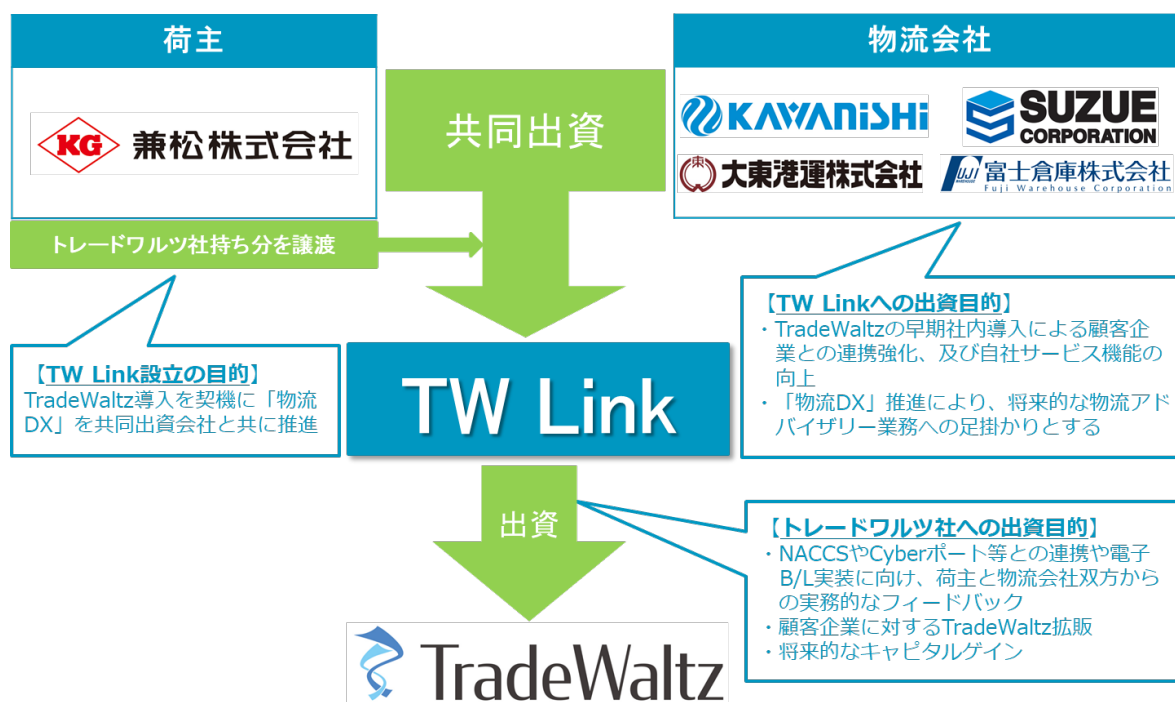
荷主

KG 兼松株式会社

トレードワルツ社持ち分を譲渡

共同出資

物流会社

KAWANISHI

SUZUE CORPORATION

大東港運株式会社

富士倉庫株式会社
Fuji Warehouse Corporation

【TW Linkへの出資目的】
・TradeWaltzの早期社内導入による顧客企業との連携強化、及び自社サービス機能の向上
・「物流DX」推進により、将来的な物流アドバイザリー業務への足掛かりとする

【TW Link設立の目的】
TradeWaltz導入を契機に「物流DX」を共同出資会社と共に推進

TW Link

出資

【トレードワルツ社への出資目的】
・NACCSやCyberポート等との連携や電子B/L実装に向け、荷主と物流会社双方からの実務的なフィードバック
・顧客企業に対するTradeWaltz拡販
・将来的なキャピタルゲイン

TradeWaltz